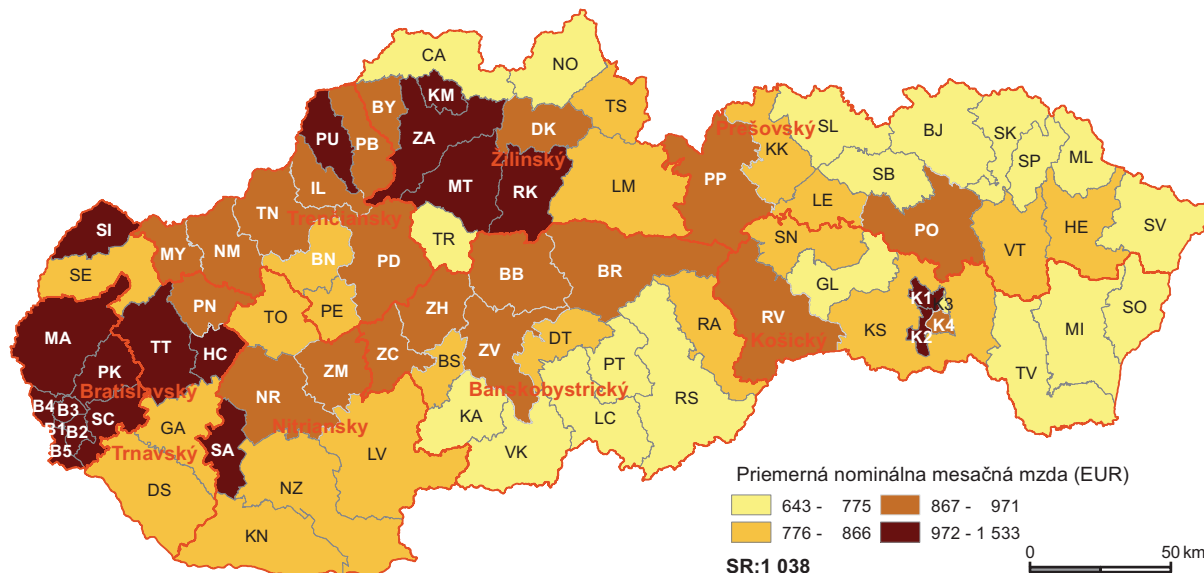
CA
NO
KM
BY
TS
PU
ZA
DK
PB
Prešovský
SL
BJ
SK
ML
KK
SP
Žilinský
MT
RK
LM
PP
IL
SB
TN
Trenčiansky
LE
SI
TR
SN
PO
VT
HE
SV
MY
NM
BN
PD
BB
BR
SE
GL
PN
K1
K3
TO
PE
ZH
RA
RV
MA
TT
HC
K2
K4
KS
MI
SO
PK
ZC
ZV
DT
PT
Košický
NR
ZM
BS
Bratislavský
Banskobystrický
TV
B4
B3
SC
GA
RS
B1
B2
Nitriansky
KA
LC
B5
Trnavský
SA
LV
VK
DS
NZ
KN
Priemerná nominálna mesačná mzda (EUR)
643 - 775
867 - 971
776 - 866
972 - 1 533
SR:1 038
0
50 km